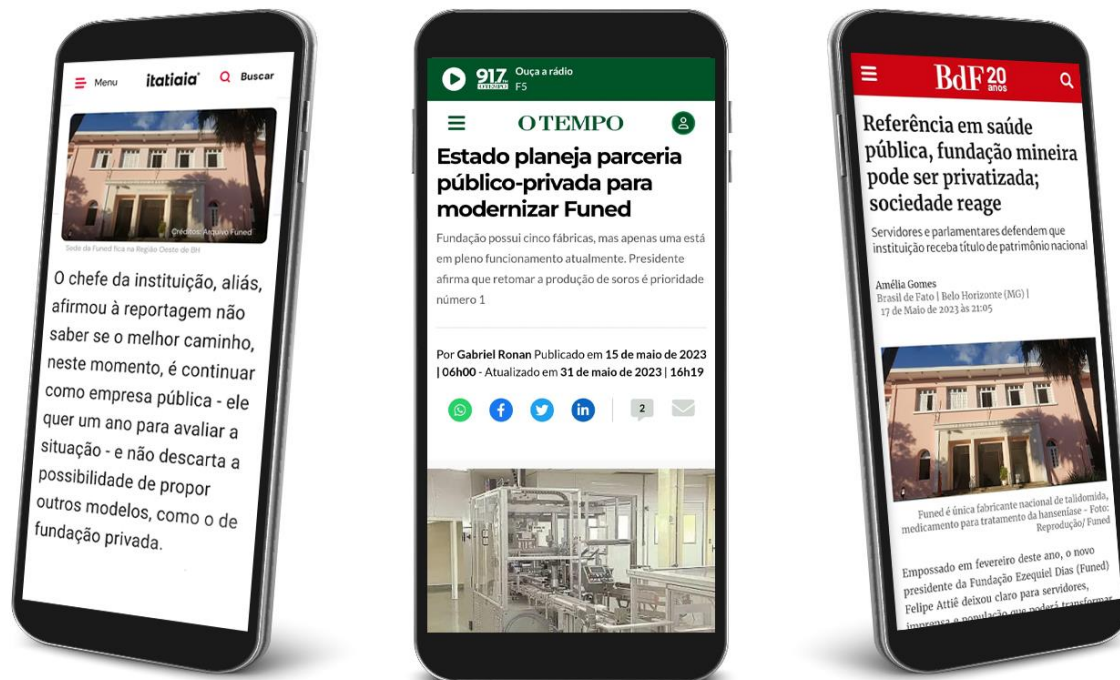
Menu itatiaia Buscar

Créditos: Arquivo Funed

Sede da Funed fica na Região Oeste de BH

O chefe da instituição, aliás, afirmou à reportagem não saber se o melhor caminho, neste momento, é continuar como empresa pública - ele quer um ano para avaliar a situação - e não descarta a possibilidade de propor outros modelos, como o de fundação privada.

91.7 Ouça a rádio F5

O TEMPO

Estado planeja parceria público-privada para modernizar Funed

Fundação possui cinco fábricas, mas apenas uma está em pleno funcionamento atualmente. Presidente afirma que retomar a produção de soros é prioridade número 1

Por Gabriel Ronan Publicado em 15 de maio de 2023 | 06h00 - Atualizado em 31 de maio de 2023 | 16h19

2

BdF 20 anos

Referência em saúde pública, fundação mineira pode ser privatizada; sociedade reage

Servidores e parlamentares defendem que instituição receba título de patrimônio nacional

Amélia Gomes
Brasil de Fato | Belo Horizonte (MG) |
17 de Maio de 2023 às 21:05

Funed é única fabricante nacional de talidomida, medicamento para tratamento da hanseníase - Foto: Reprodução/ Funed

Empossado em fevereiro deste ano, o novo presidente da Fundação Ezequiel Dias (Funed) Felipe Attiê deixou claro para servidores, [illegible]